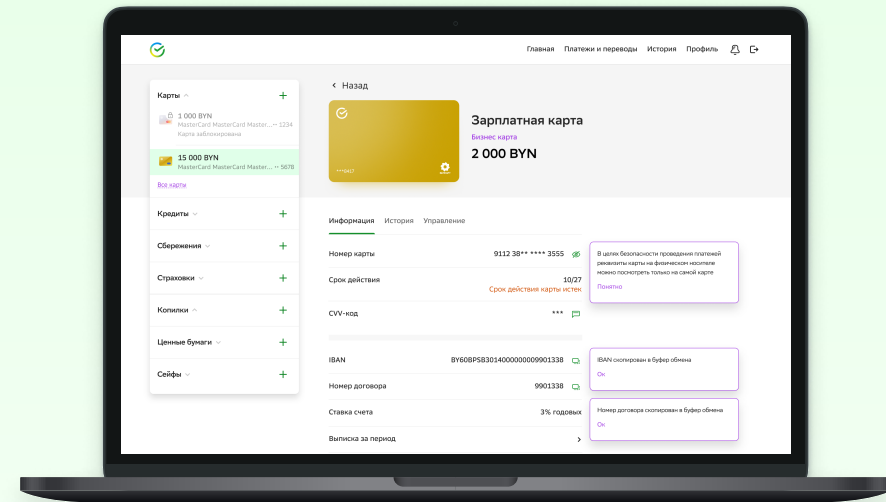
Главная Платежи и переводы История Профиль

Карты

1 000 BYN
MasterCard MasterCard Master... •• 1234
Карта заблокирована

15 000 BYN
MasterCard MasterCard Master... •• 5678

Все карты

Кредиты

Сбережения

Страховки

Копилки

Ценные бумаги

Сейфы

Назад

••••8467

Зарплатная карта
Бизнес карта
2 000 BYN

Информация История Управление

Номер карты 9112 38** **** 3555

Срок действия 10/27
Срок действия карты истек

CVV-код ***

IBAN BY60BPSB3014000000009901338

Номер договора 9901338

Ставка счета 3% годовых

Выписка за период

В целях безопасности проведения платежей реквизиты карты на физическом носителе можно посмотреть только на самой карте
Понятно

IBAN скопирован в буфер обмена
Ок

Номер договора скопирован в буфер обмена
Ок